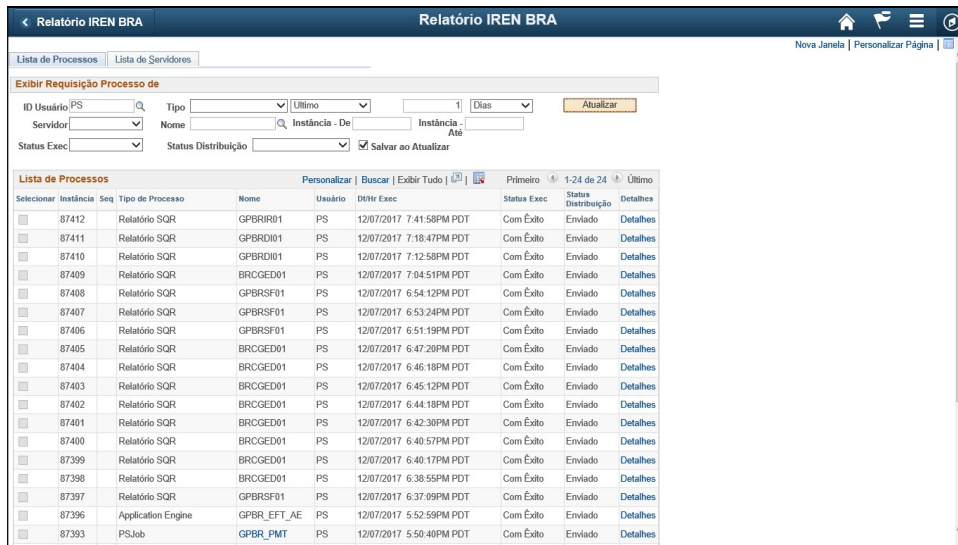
< Relatório IREN BRA

Relatório IREN BRA

Nova Janela | Personalizar Página |

Lista de Processos | Lista de Servidores

Exibir Requisição Processo de

ID Usuário PS
Tipo
Último
1
Dias
Atualizar

Servidor
Nome
Instância - De
Instância - Até

Status Exec
Status Distribuição
Salvar ao Atualizar

Lista de Processos
Personalizar | Buscar | Exibir Tudo |
Primeiro 1-24 de 24 Último

| Selecionar | Instância | Seq | Tipo de Processo | Nome | Usuário | Dt/Hr Exec | Status Exec | Status Distribuição | Detalhes |
|---|---|---|---|---|---|---|---|---|---|
| | 87412 | | Relatório SQR | GPBRIR01 | PS | 12/07/2017 7:41:58PM PDT | Com Êxito | Enviado | Detalhes |
| | 87411 | | Relatório SQR | GPBRDI01 | PS | 12/07/2017 7:18:47PM PDT | Com Êxito | Enviado | Detalhes |
| | 87410 | | Relatório SQR | GPBRDI01 | PS | 12/07/2017 7:12:58PM PDT | Com Êxito | Enviado | Detalhes |
| | 87409 | | Relatório SQR | BRCGED01 | PS | 12/07/2017 7:04:51PM PDT | Com Êxito | Enviado | Detalhes |
| | 87408 | | Relatório SQR | GPBRSF01 | PS | 12/07/2017 6:54:12PM PDT | Com Êxito | Enviado | Detalhes |
| | 87407 | | Relatório SQR | GPBRSF01 | PS | 12/07/2017 6:53:24PM PDT | Com Êxito | Enviado | Detalhes |
| | 87406 | | Relatório SQR | GPBRSF01 | PS | 12/07/2017 6:51:19PM PDT | Com Êxito | Enviado | Detalhes |
| | 87405 | | Relatório SQR | BRCGED01 | PS | 12/07/2017 6:47:20PM PDT | Com Êxito | Enviado | Detalhes |
| | 87404 | | Relatório SQR | BRCGED01 | PS | 12/07/2017 6:46:18PM PDT | Com Êxito | Enviado | Detalhes |
| | 87403 | | Relatório SQR | BRCGED01 | PS | 12/07/2017 6:45:12PM PDT | Com Êxito | Enviado | Detalhes |
| | 87402 | | Relatório SQR | BRCGED01 | PS | 12/07/2017 6:44:18PM PDT | Com Êxito | Enviado | Detalhes |
| | 87401 | | Relatório SQR | BRCGED01 | PS | 12/07/2017 6:42:30PM PDT | Com Êxito | Enviado | Detalhes |
| | 87400 | | Relatório SQR | BRCGED01 | PS | 12/07/2017 6:40:57PM PDT | Com Êxito | Enviado | Detalhes |
| | 87399 | | Relatório SQR | BRCGED01 | PS | 12/07/2017 6:40:17PM PDT | Com Êxito | Enviado | Detalhes |
| | 87398 | | Relatório SQR | BRCGED01 | PS | 12/07/2017 6:38:55PM PDT | Com Êxito | Enviado | Detalhes |
| | 87397 | | Relatório SQR | GPBRSF01 | PS | 12/07/2017 6:37:09PM PDT | Com Êxito | Enviado | Detalhes |
| | 87396 | | Application Engine | GPBR_EFT_AE | PS | 12/07/2017 5:52:59PM PDT | Com Êxito | Enviado | Detalhes |
| | 87393 | | PSJob | GPBR_PMT | PS | 12/07/2017 5:50:40PM PDT | Com Êxito | Enviado | Detalhes |